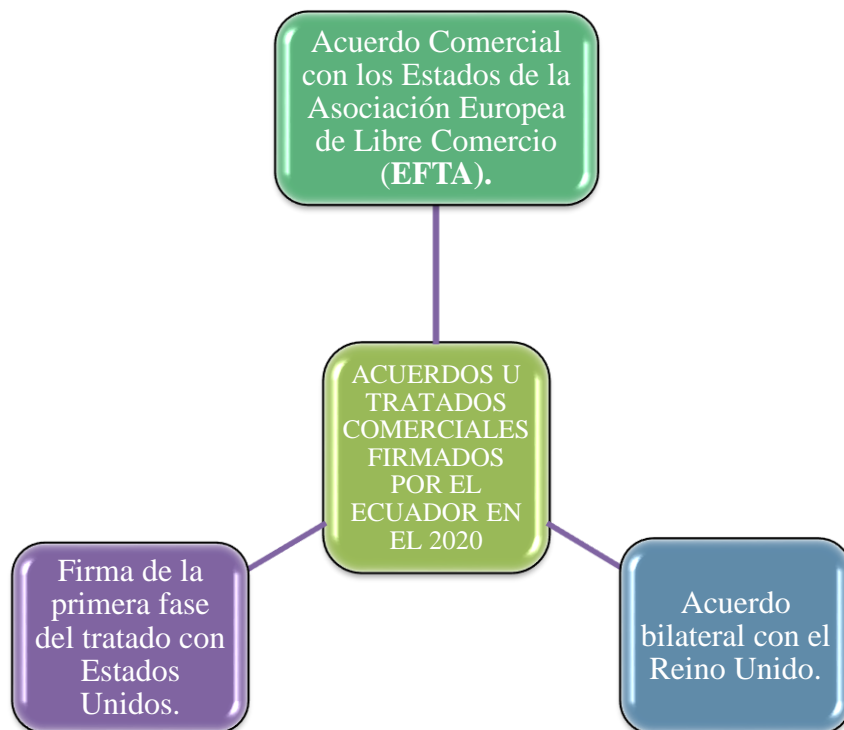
Acuerdo Comercial con los Estados de la Asociación Europea de Libre Comercio (**EFTA).**

ACUERDOS U TRATADOS COMERCIALES FIRMADOS POR EL ECUADOR EN EL 2020

Firma de la primera fase del tratado con Estados Unidos.

Acuerdo bilateral con el Reino Unido.